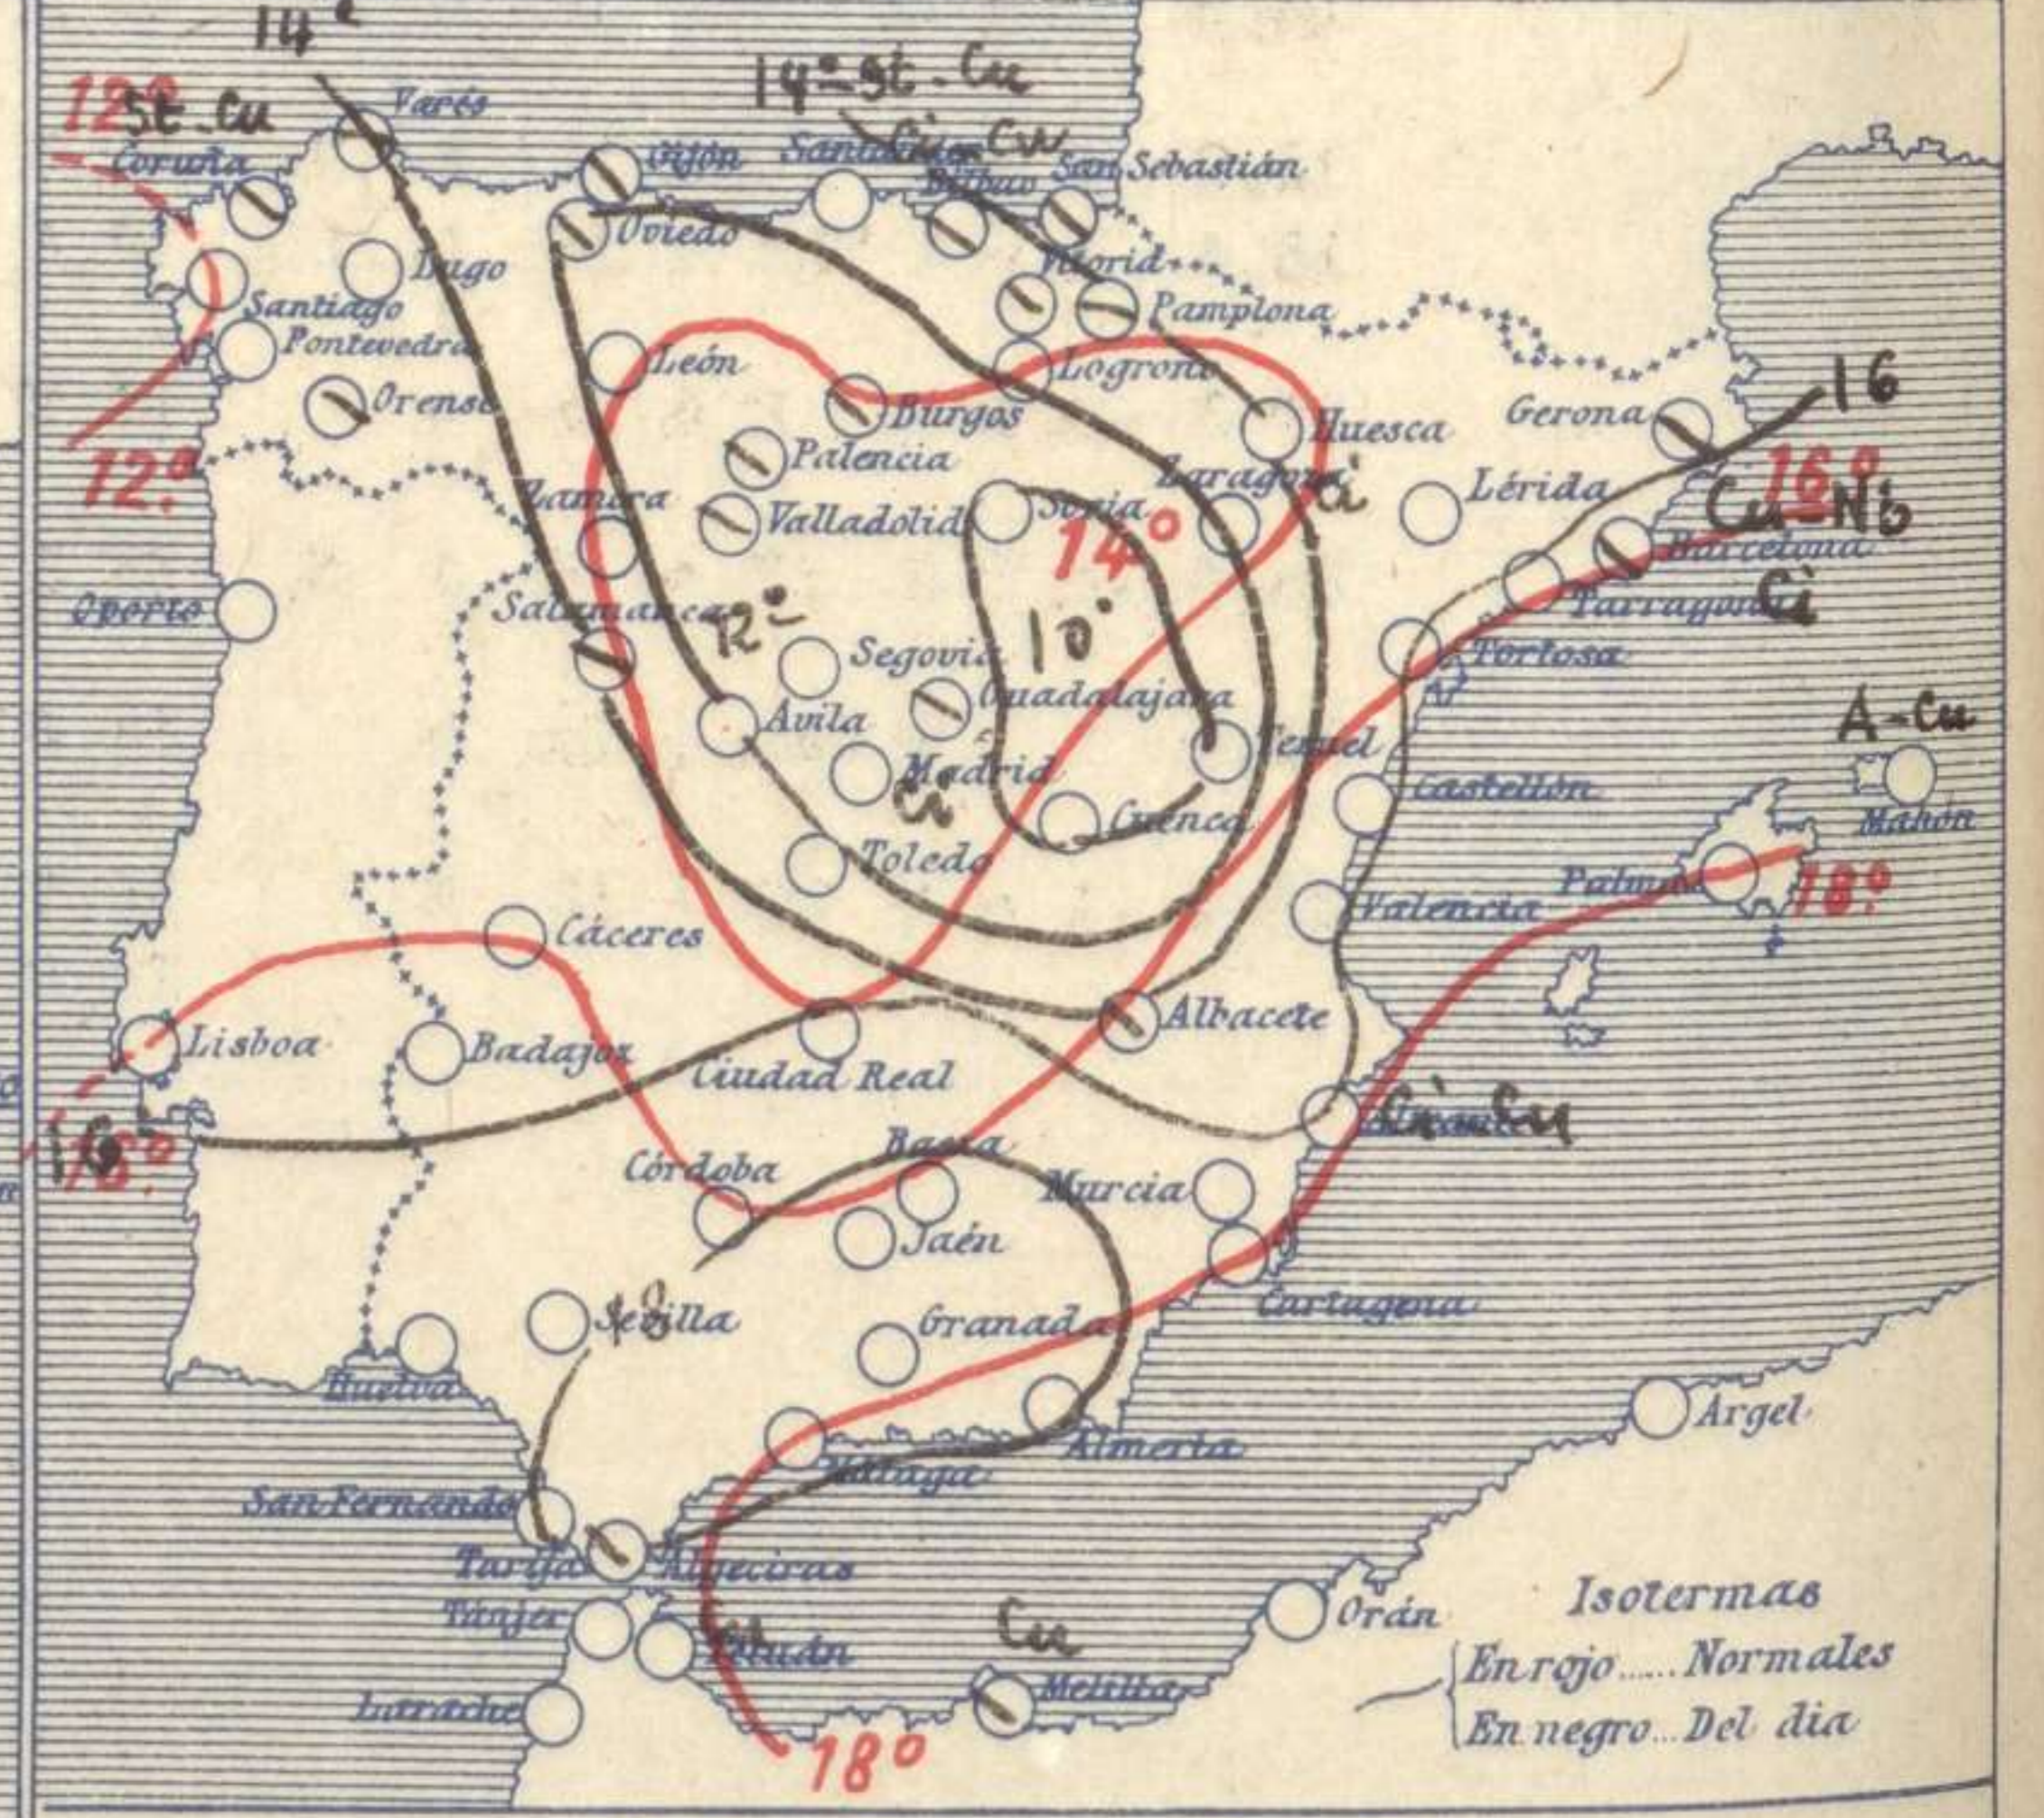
14°
12° St. Cu
Varés
14° St. Cu
Ci-Cu
Coruña
Gijón
Santander
Bilbao
San Sebastián
Oviedo
Lugo
Vitoria
Santiago
Pamplona
Pontevedra
León
Logroño
Orense
Burgos
Huesca
Gerona
16
12°
Palencia
Zaragoza
Ci
Lérida
16°
Zamora
Valladolid
Soria
14°
Cu-Nb
Barcelona
Oporto
Salamanca
12°
10°
Tarragona
Ci
Segovia
Tortosa
Guadalajara
A-Cu
Avila
Teruel
Madrid
Ci
Castellón
Mahón
Cuenca
Toledo
Palma
18°
Valencia
Cáceres
Albacete
Lisboa
Badajoz
Ciudad Real
16°
Ci-Cu
Alicante
Córdoba
Baeza
Murcia
Jaén
18
Sevilla
Granada
Cartagena
Huelva
Argel
Almería
Málaga
San Fernando
Tarifa
Algeciras
Orán
Isotermas
Tánger
Cu
Tetuán
En rojo...... Normales
Melilla
Larache
En negro... Del dia
18°